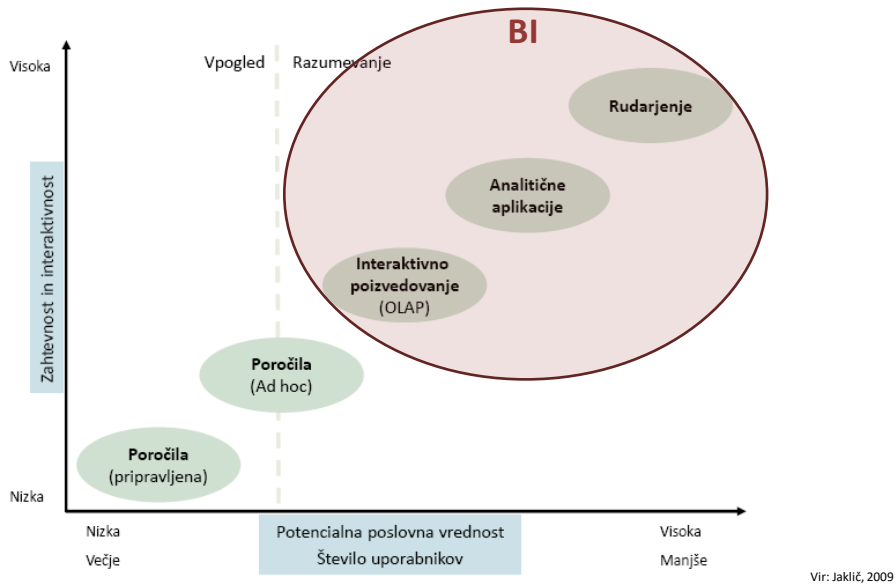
BI

Visoka

Vpogled

Razumevanje

Zahtevnost in interaktivnost

Rudarjenje

Analitične aplikacije

Interaktivno poizvedovanje (OLAP)

Poročila (Ad hoc)

Poročila (pripravljena)

Nizka

Nizka

Večje

Potencialna poslovna vrednost
Število uporabnikov

Visoka

Manjše

Vir: Jaklič, 2009